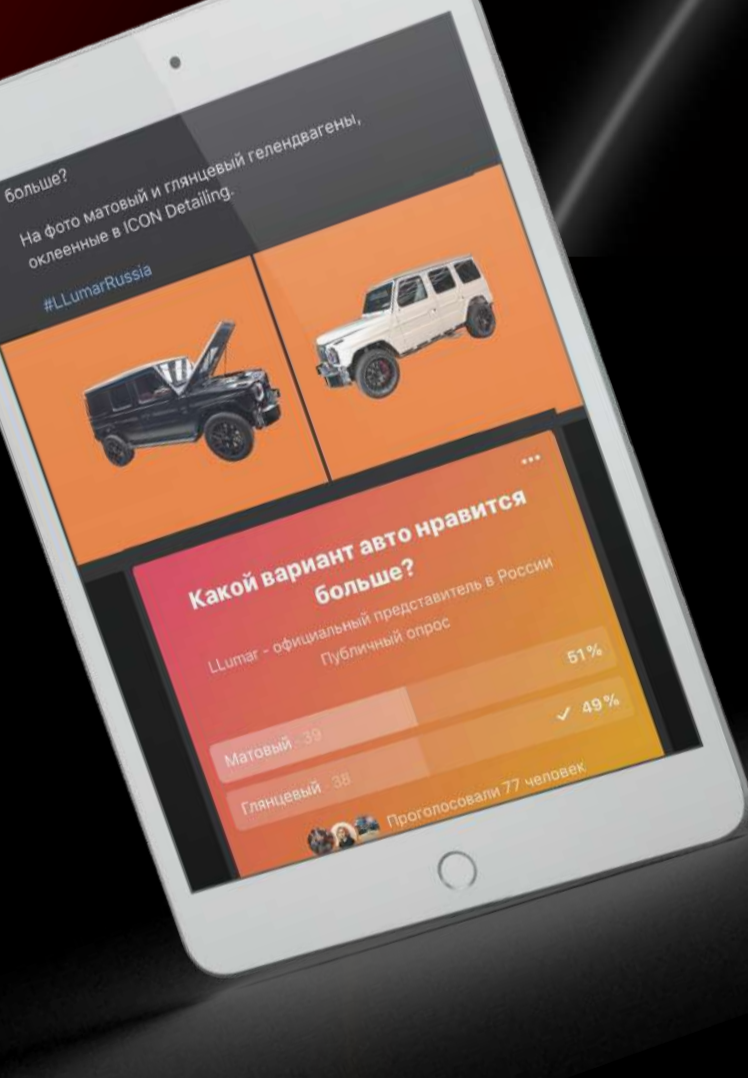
больше?

На фото матовый и глянцевый гелендвагены, оклеенные в ICON Detailing.

#LLumarRussia

...

Какой вариант авто нравится больше?

LLumar - официальный представитель в России

Публичный опрос

Матовый · 39 51%

Глянцевый · 38 ✓ 49%

Проголосовали 77 человек